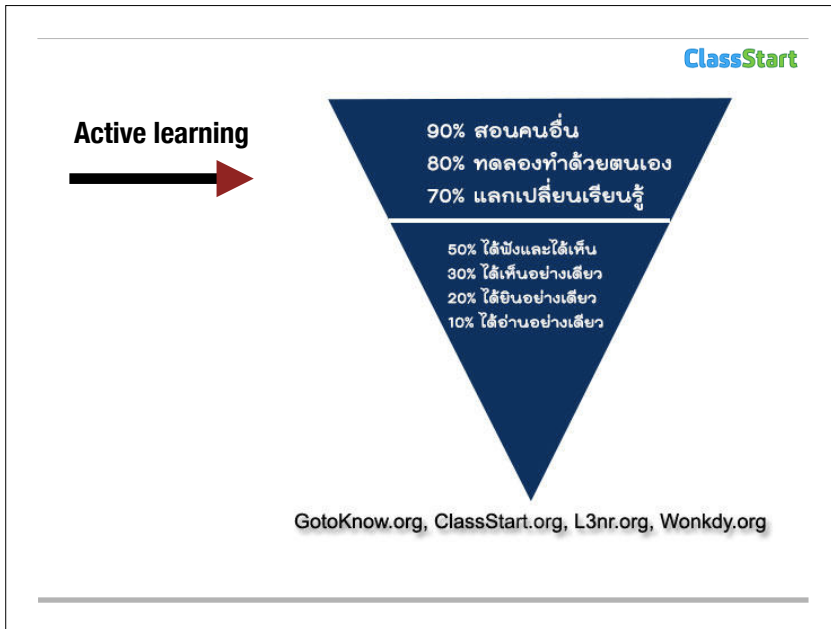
ClassStart

Active learning

90% สอนคนอื่น
80% ทดลองทำด้วยตนเอง
70% แลกเปลี่ยนเรียนรู้

50% ได้ฟังและได้เห็น
30% ได้เห็นอย่างเดียว
20% ได้ยินอย่างเดียว
10% ได้อ่านอย่างเดียว

GotoKnow.org, ClassStart.org, L3nr.org, Wonkdy.org